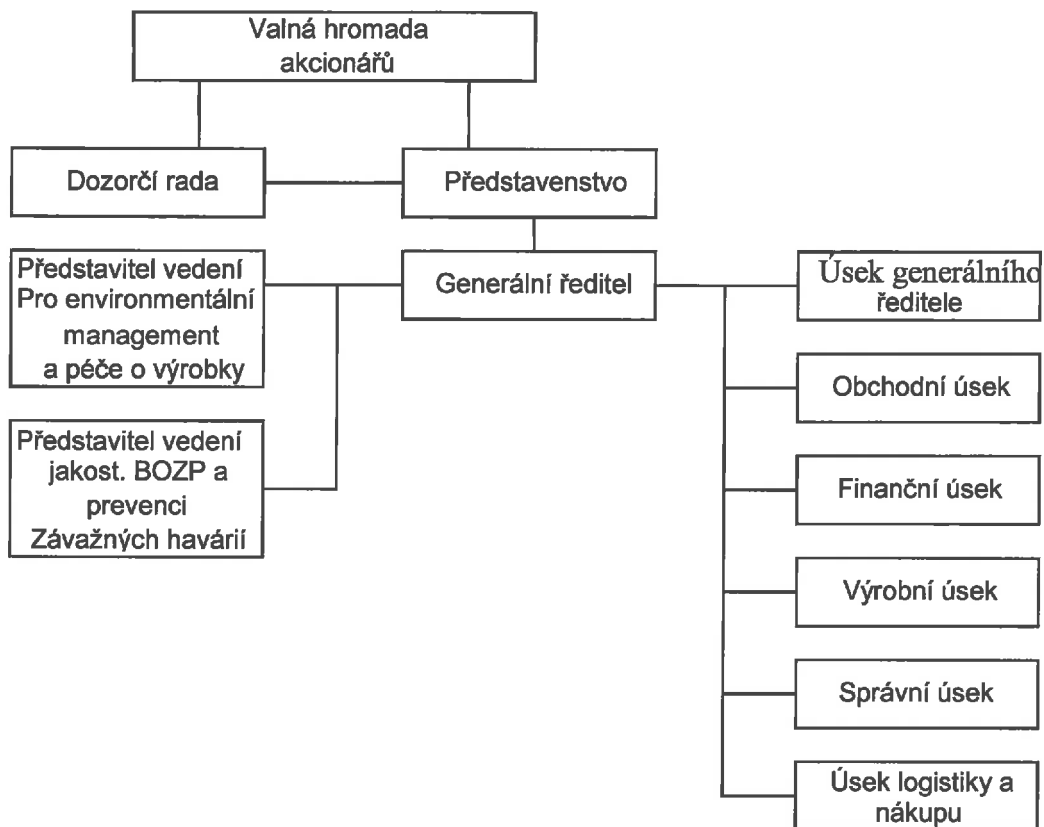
Valná hromada akcionářů

Dozorčí rada

Představenstvo

Představitel vedení Pro environmentální management a péče o výrobky

Generální ředitel

Úsek generálního ředitele

Obchodní úsek

Představitel vedení jakost. BOZP a prevenci Závažných havárií

Finanční úsek

Výrobní úsek

Správní úsek

Úsek logistiky a nákupu